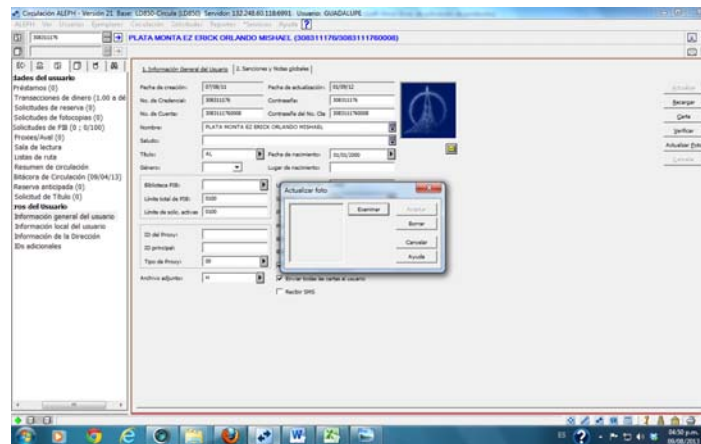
Circulación ALEPH - Versión 21 Base: LDB50 Circula (LDB50) Servidor: 132.248.60.118:6991 Usuario: GUADALUPE

ALEPH Ver Usuarios Ejemplares Circulación Solicitudes Reportes Servicios Ayuda

308311176

PLATA MONTA EZ ERICK ORLANDO MISHAEL (308311176/30831117600006)

lades del usuario
Préstamos (0)
Transacciones de dinero (1.00 a dé
Solicitudes de reserva (0)
Solicitudes de fotocopias (0)
Solicitudes de PIB (0 ; 0/100)
Proxies/Aval (0)
Sala de lectura
Listas de ruta
Resumen de circulación
Bitácora de Circulación (09/04/13)
Reserva anticipada (0)
Solicitud de Título (0)
ros del Usuario
Información general del usuario
Información local del usuario
Información de la Dirección
IDs adicionales

1. Información General del Usuario | 2. Sanciones y Notas globales

Fecha de creación: 07/08/11
Fecha de actualización: 01/09/12
No. de Credencial: 308311176
Contraseña: 308311176
No. de Cuenta: 30831117600006
Contraseña del No. Cta: 30831117600006
Nombre: PLATA MONTA EZ ERICK ORLANDO MISHAEL
Saludo:
Título: XL
Fecha de nacimiento: 00/00/0000
Género:
Lugar de nacimiento:

Biblioteca PIB:
Límite total de PIB: 0100
Límite de solic. activas: 0100

ID del Proxy:
ID principal:
Tipo de Proxy: 00

Archivo adjunto: N

Enviar todas las cartas al usuario
Recibir SMS

Actualizar foto
Examinar
Aceptar
Borrar
Cancelar
Ayuda

Actualizar
Recargar
Carta
Verificar
Actualizar Foto
Cancelar

04:50 p.m.
09/04/2013